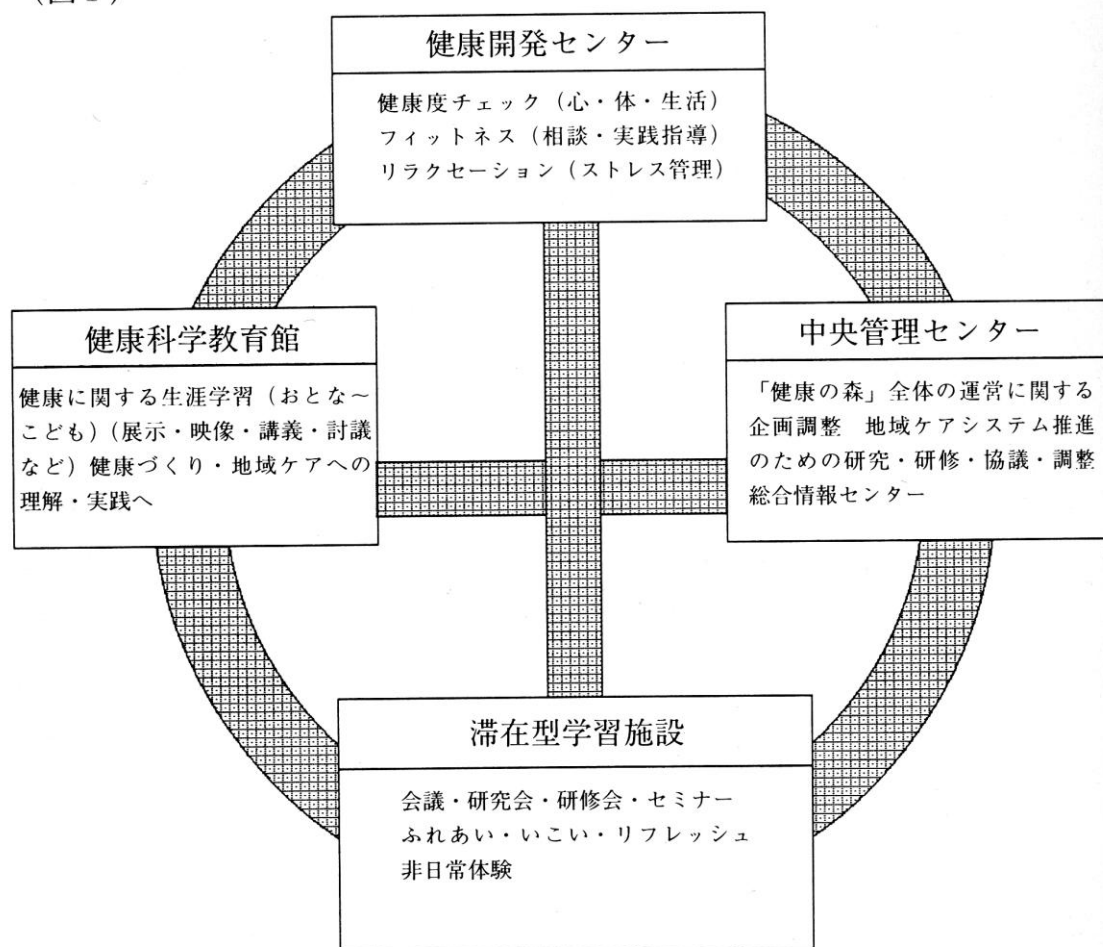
健康開発センター

健康度チェック（心・体・生活）
フィットネス（相談・実践指導）
リラクセーション（ストレス管理）

健康科学教育館

健康に関する生涯学習（おとな～こども）（展示・映像・講義・討議など）健康づくり・地域ケアへの理解・実践へ

中央管理センター

「健康の森」全体の運営に関する企画調整　地域ケアシステム推進のための研究・研修・協議・調整
総合情報センター

滞在型学習施設

会議・研究会・研修会・セミナー
ふれあい・いこい・リフレッシュ
非日常体験